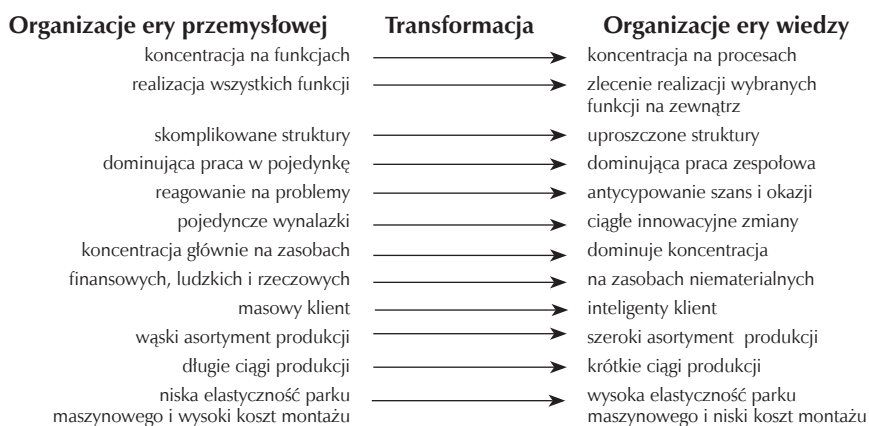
| Organizacje ery przemysłowej | Transformacja | Organizacje ery wiedzy |
|---|---|---|
| koncentracja na funkcjach | → | koncentracja na procesach |
| realizacja wszystkich funkcji | → | zlecenie realizacji wybranych funkcji na zewnątrz |
| skomplikowane struktury | → | uproszczone struktury |
| dominująca praca w pojedynkę | → | dominująca praca zespołowa |
| reagowanie na problemy | → | antycypowanie szans i okazji |
| pojedyncze wynalazki | → | ciągłe innowacyjne zmiany |
| koncentracja głównie na zasobach finansowych, ludzkich i rzeczowych | → | dominuje koncentracja na zasobach niematerialnych |
| masowy klient | → | inteligenty klient |
| wąski asortyment produkcji | → | szeroki asortyment produkcji |
| długie ciągi produkcji | → | krótkie ciągi produkcji |
| niska elastyczność parku maszynowego i wysoki koszt montażu | → | wysoka elastyczność parku maszynowego i niski koszt montażu |